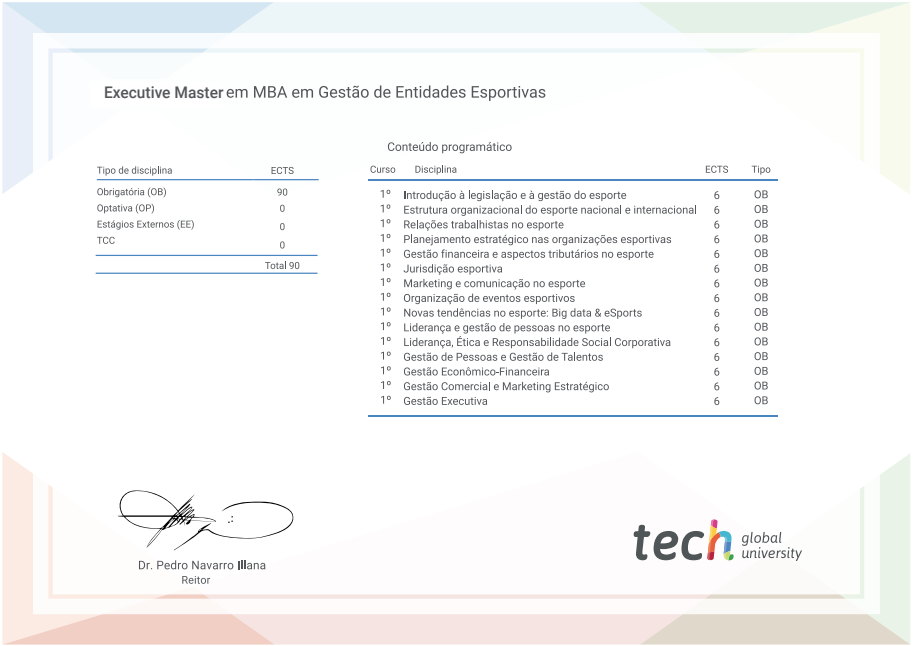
**Executive Master** em MBA em Gestão de Entidades Esportivas

Conteúdo programático

| Tipo de disciplina | ECTS |
|---|---|
| Obrigatória (OB) | 90 |
| Optativa (OP) | 0 |
| Estágios Externos (EE) | 0 |
| TCC | 0 |
| | Total 90 |

| Curso | Disciplina | ECTS | Tipo |
|---|---|---|---|
| 1º | Introdução à legislação e à gestão do esporte | 6 | OB |
| 1º | Estrutura organizacional do esporte nacional e internacional | 6 | OB |
| 1º | Relações trabalhistas no esporte | 6 | OB |
| 1º | Planejamento estratégico nas organizações esportivas | 6 | OB |
| 1º | Gestão financeira e aspectos tributários no esporte | 6 | OB |
| 1º | Jurisdição esportiva | 6 | OB |
| 1º | Marketing e comunicação no esporte | 6 | OB |
| 1º | Organização de eventos esportivos | 6 | OB |
| 1º | Novas tendências no esporte: Big data & eSports | 6 | OB |
| 1º | Liderança e gestão de pessoas no esporte | 6 | OB |
| 1º | Liderança, Ética e Responsabilidade Social Corporativa | 6 | OB |
| 1º | Gestão de Pessoas e Gestão de Talentos | 6 | OB |
| 1º | Gestão Econômico-Financeira | 6 | OB |
| 1º | Gestão Comercial e Marketing Estratégico | 6 | OB |
| 1º | Gestão Executiva | 6 | OB |

Dr. Pedro Navarro Illana
Reitor

tech global university